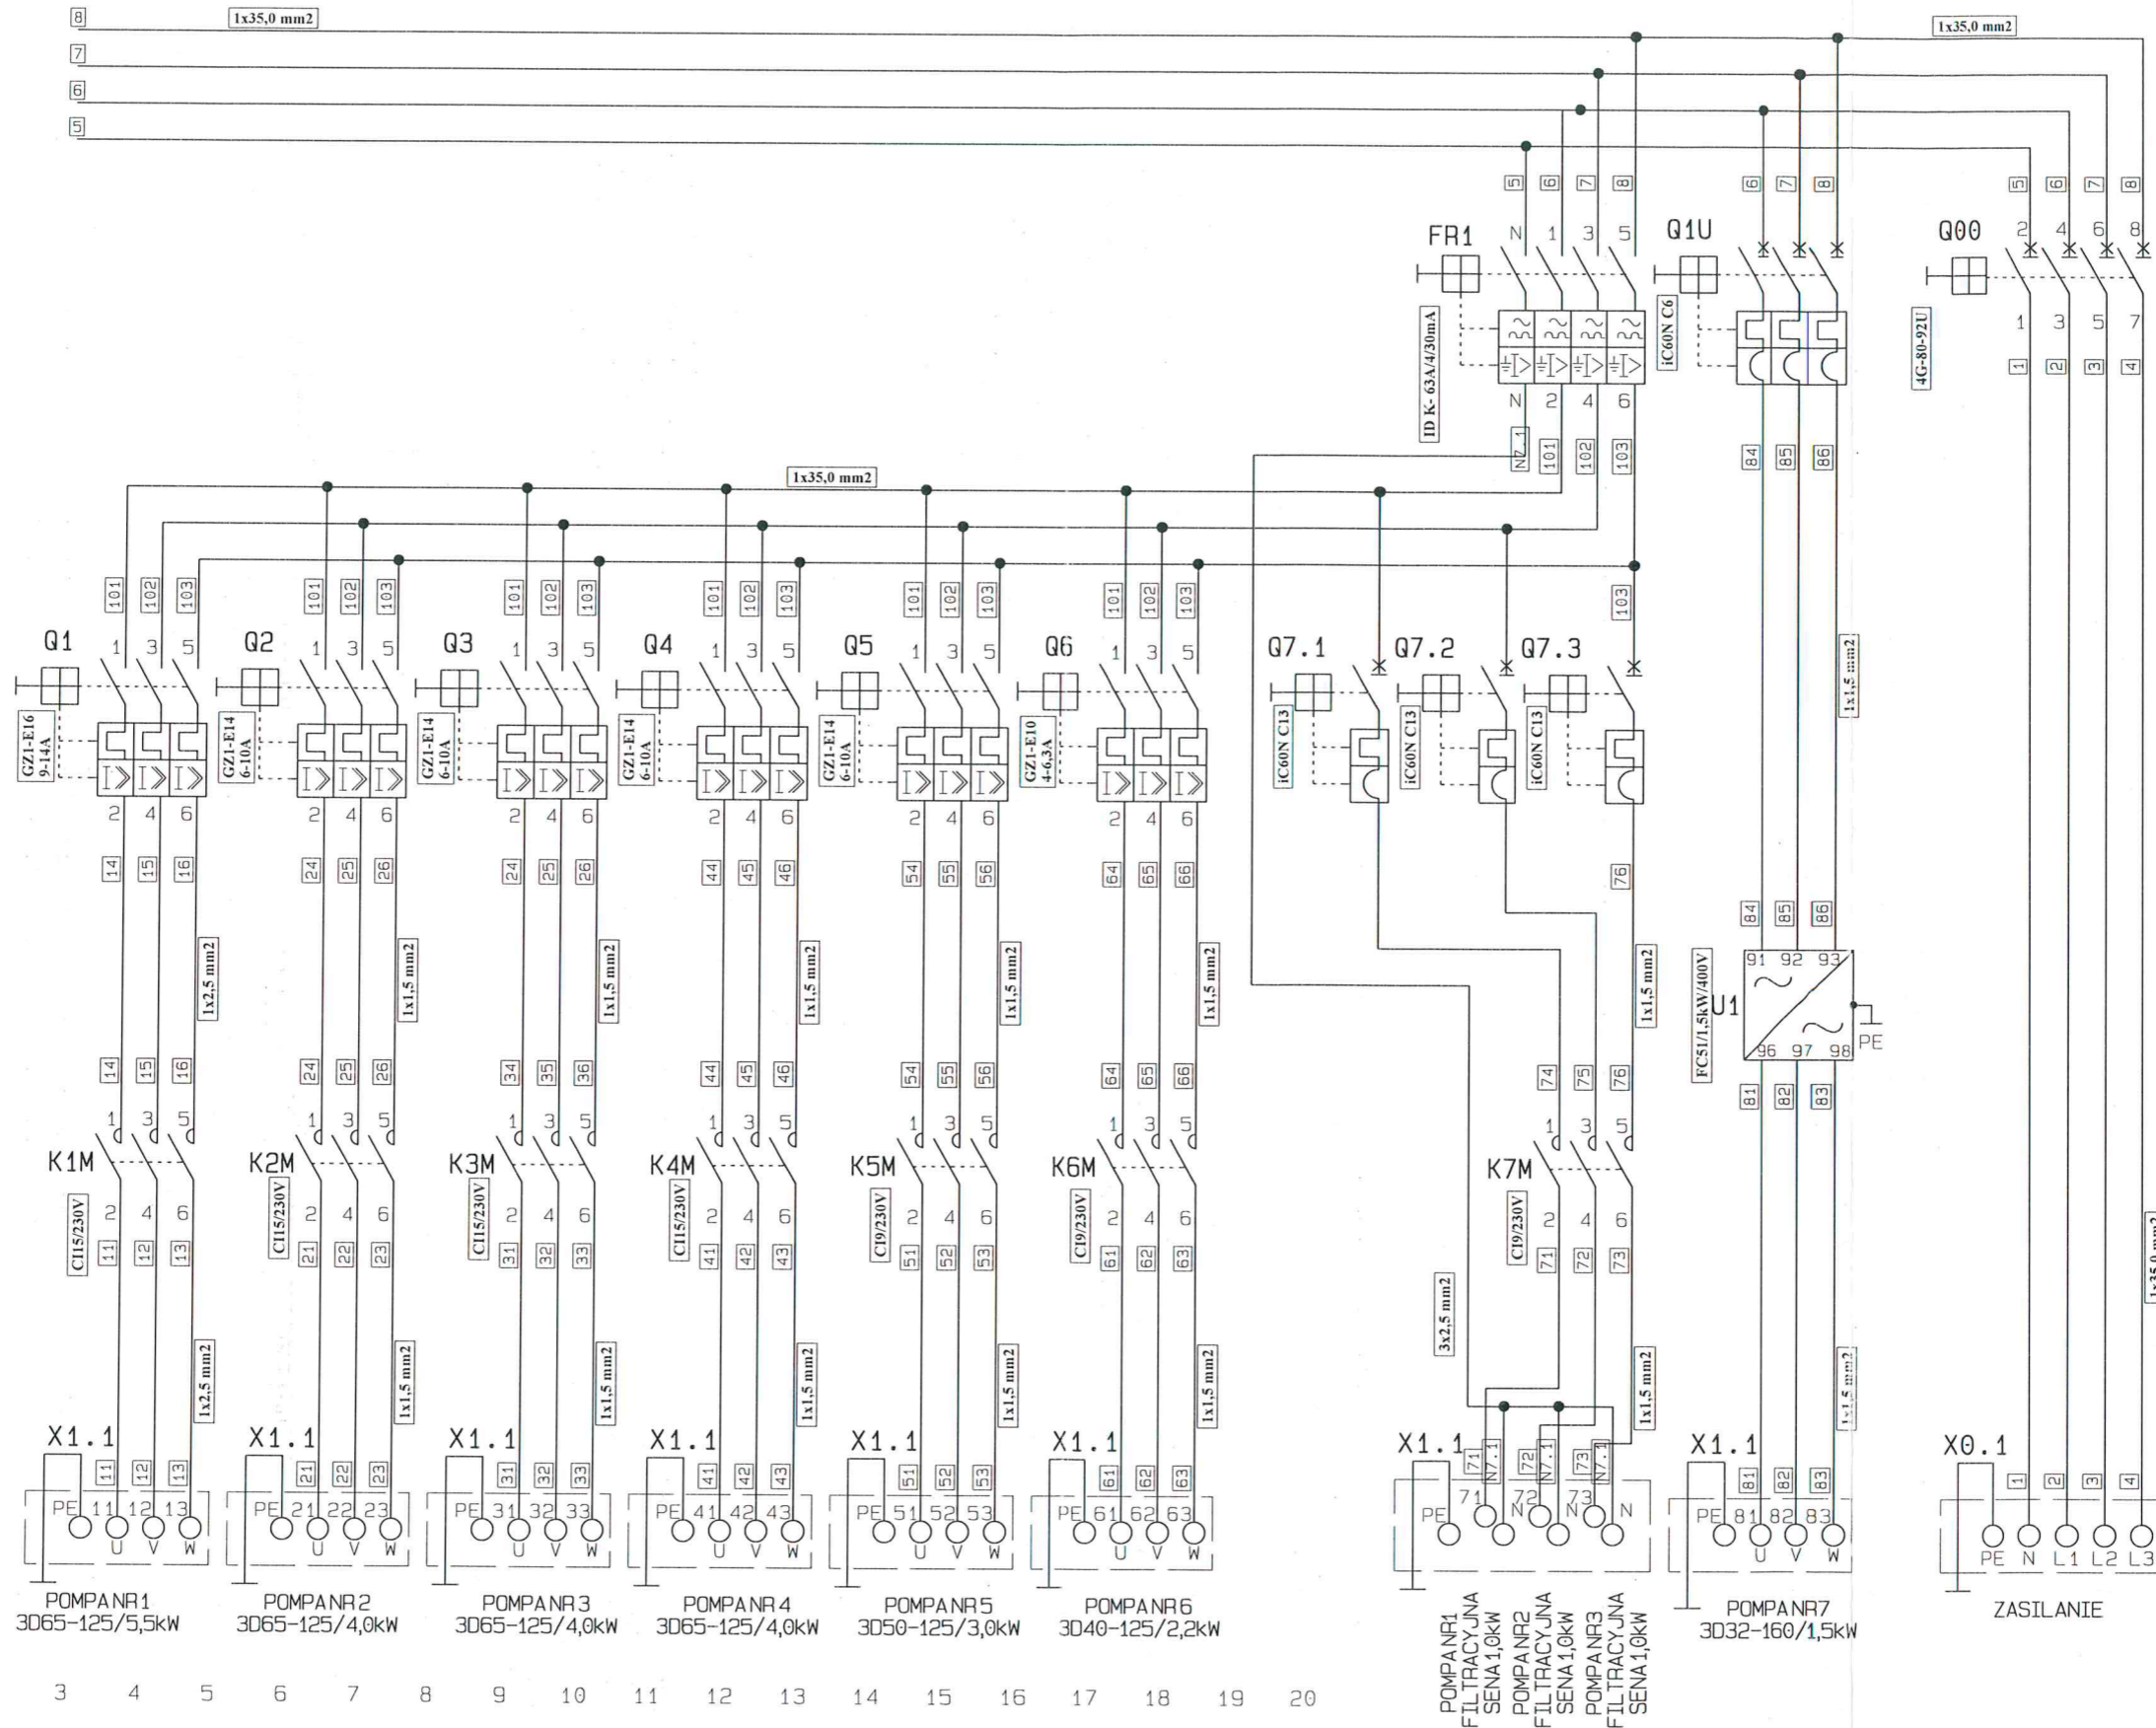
8 1x35,0 mm2
7
6
5
1x35,0 mm2

5 6 7 8
FR1 N 1 3 5
ID K- 63A/4/30mA
N 2 4 6
N7.1 101 102 103

Q1U 6 7 8
iC60N C6
84 85 86

Q00 5 6 7 8
2 4 6 8
4G-80-92U
1 3 5 7
1 2 3 4

1x35,0 mm2

101 102 103
Q1 1 3 5
GZ1-E16 9-14A
2 4 6
14 15 16
1x2,5 mm2
14 15 16
1 3 5
K1M
CI15/230V
2 4 6
11 12 13
1x2,5 mm2
X1.1
11 12 13
PE 11 12 13
U V W
POMPA NR 1
3D65-125/5,5kW

101 102 103
Q2 1 3 5
GZ1-E14 6-10A
2 4 6
24 25 26
1x1,5 mm2
24 25 26
1 3 5
K2M
CI15/230V
2 4 6
21 22 23
1x1,5 mm2
X1.1
21 22 23
PE 21 22 23
U V W
POMPA NR 2
3D65-125/4,0kW

101 102 103
Q3 1 3 5
GZ1-E14 6-10A
2 4 6
24 25 26
1x1,5 mm2
34 35 36
1 3 5
K3M
CI15/230V
2 4 6
31 32 33
1x1,5 mm2
X1.1
31 32 33
PE 31 32 33
U V W
POMPA NR 3
3D65-125/4,0kW

101 102 103
Q4 1 3 5
GZ1-E14 6-10A
2 4 6
44 45 46
1x1,5 mm2
44 45 46
1 3 5
K4M
CI15/230V
2 4 6
41 42 43
1x1,5 mm2
X1.1
41 42 43
PE 41 42 43
U V W
POMPA NR 4
3D65-125/4,0kW

101 102 103
Q5 1 3 5
GZ1-E14 6-10A
2 4 6
54 55 56
1x1,5 mm2
54 55 56
1 3 5
K5M
CI9/230V
2 4 6
51 52 53
1x1,5 mm2
X1.1
51 52 53
PE 51 52 53
U V W
POMPA NR 5
3D50-125/3,0kW

101 102 103
Q6 1 3 5
GZ1-E10 4-6,3A
2 4 6
64 65 66
1x1,5 mm2
64 65 66
1 3 5
K6M
CI9/230V
2 4 6
61 62 63
1x1,5 mm2
X1.1
61 62 63
PE 61 62 63
U V W
POMPA NR 6
3D40-125/2,2kW

Q7.1 Q7.2 Q7.3
iC60N C13 iC60N C13 iC60N C13
103
76
1x1,5 mm2
74 75 76
1 3 5
K7M
CI9/230V
2 4 6
71 72 73
3x2,5 mm2
1x1,5 mm2
X1.1
71 N7.1 72 N7.1 73 N7.1
PE 71 N 72 N 73 N
POMPA NR1 FILTRACYJNA SENA 1,0kW
POMPA NR2 FILTRACYJNA SENA 1,0kW
POMPA NR3 FILTRACYJNA SENA 1,0kW

1x1,5 mm2
84 85 86
FC51/1,5kW/400V
U1
91 92 93
96 97 98
PE
81 82 83
1x1,5 mm2
X1.1
81 82 83
PE 81 82 83
U V W
POMPA NR 7
3D32-160/1,5kW

X0.1
1 2 3 4
PE N L1 L2 L3
ZASILANIE
1x35,0 mm2

3 4 5 6 7 8 9 10 11 12 13 14 15 16 17 18 19 20